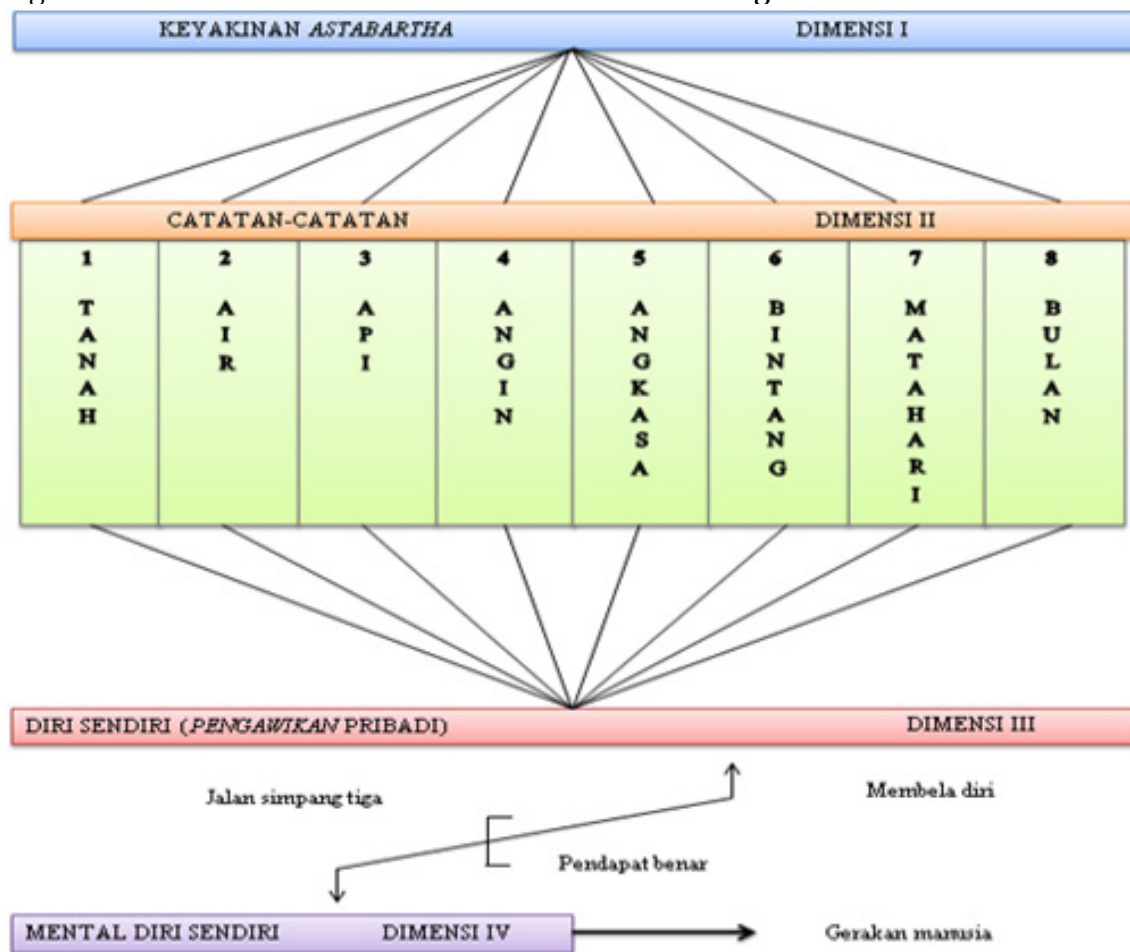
KEYAKINAN *ASTABARTHA* DIMENSI I

CATATAN-CATATAN DIMENSI II

| 1 | 2 | 3 | 4 | 5 | 6 | 7 | 8 |
|---|---|---|---|---|---|---|---|
| TANAH | AIR | API | ANGIN | ANGKASA | BINTANG | MATAHARI | BULAN |

DIRI SENDIRI (*PENGAWIKAN* PRIBADI) DIMENSI III

Jalan simpang tiga

Membela diri

Pendapat benar

MENTAL DIRI SENDIRI DIMENSI IV

Gerakan manusia